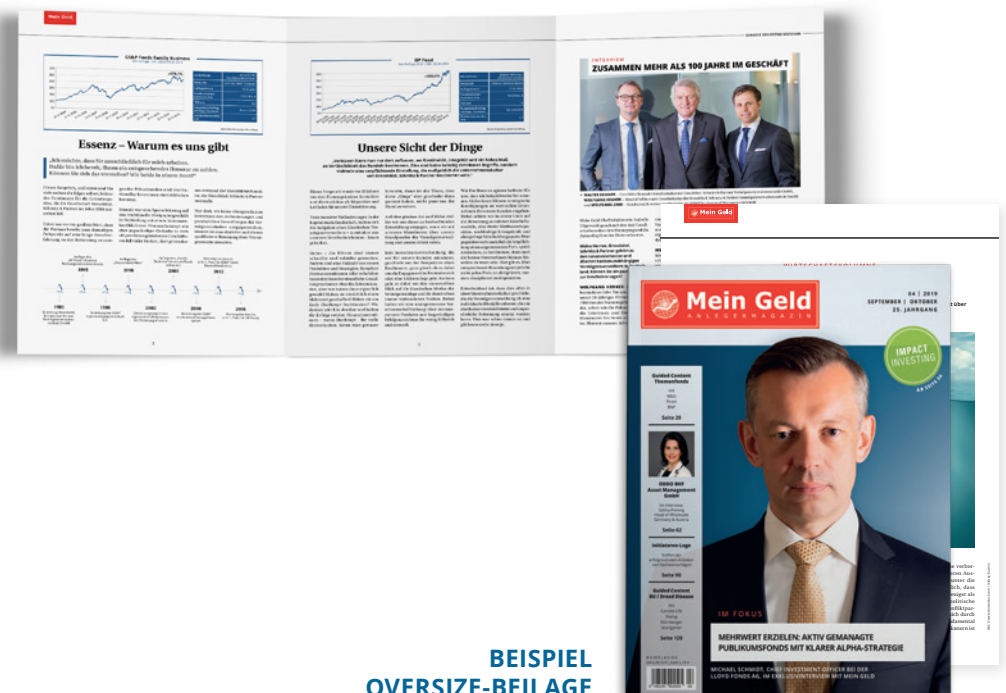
Mein Geld

Essenz – Warum es uns gibt

Unsere Sicht der Dinge

INTERVIEW
ZUSAMMEN MEHR ALS 100 JAHRE IM GESCHÄFT

Mein Geld

Mein Geld
ANLEGERMAGAZIN

04 | 2019
SEPTEMBER | OKTOBER
25. JAHRGANG

IMPACT INVESTING

Guided Content Themenfonds

Seite 28

ODDO BHF Asset Management GmbH

Seite 62

Initiatoren-Lage

Seite 96

Guided Content

Seite 120

IM FOKUS

MEHRWERT ERZIELEN: AKTIV GEMANAGTE PUBLIKUMSFONDS MIT KLARER ALPHA-STRATEGIE

MICHAEL SCHMIDT, CHIEF INVESTMENT OFFICER BEI DER LLOYD FONDS AG, IM EXKLUSIVINTERVIEW MIT MEIN GELD

BEISPIEL
OVERSIZE-BEILAGE